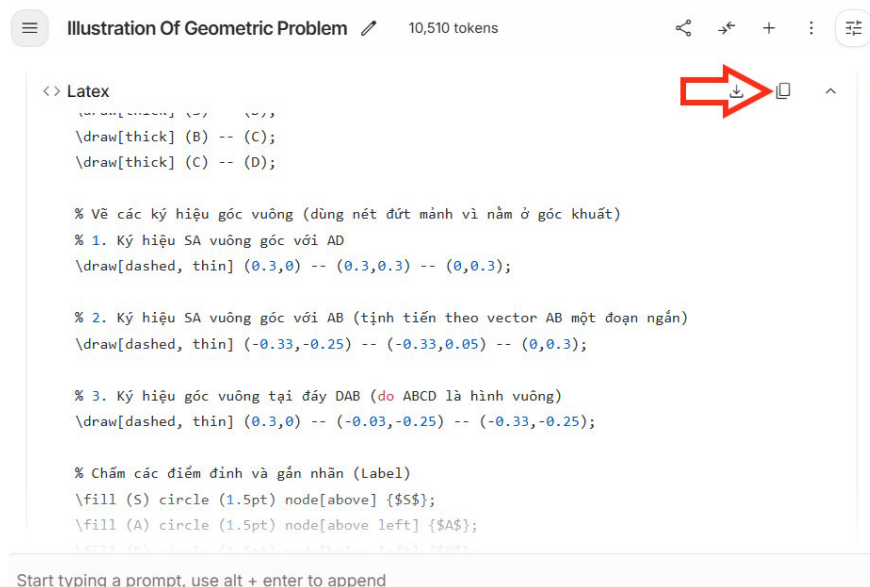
Illustration Of Geometric Problem

10,510 tokens

<> Latex

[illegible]
\draw[thick] (B) -- (C);
\draw[thick] (C) -- (D);

% Vẽ các ký hiệu góc vuông (dùng nét đứt mảnh vì nằm ở góc khuất)
% 1. Ký hiệu SA vuông góc với AD
\draw[dashed, thin] (0.3,0) -- (0.3,0.3) -- (0,0.3);

% 2. Ký hiệu SA vuông góc với AB (tịnh tiến theo vector AB một đoạn ngắn)
\draw[dashed, thin] (-0.33,-0.25) -- (-0.33,0.05) -- (0,0.3);

% 3. Ký hiệu góc vuông tại đáy DAB (do ABCD là hình vuông)
\draw[dashed, thin] (0.3,0) -- (-0.03,-0.25) -- (-0.33,-0.25);

% Chấm các điểm đỉnh và gắn nhãn (Label)
\fill (S) circle (1.5pt) node[above] {$S$};
\fill (A) circle (1.5pt) node[above left] {$A$};
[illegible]

Start typing a prompt, use alt + enter to append